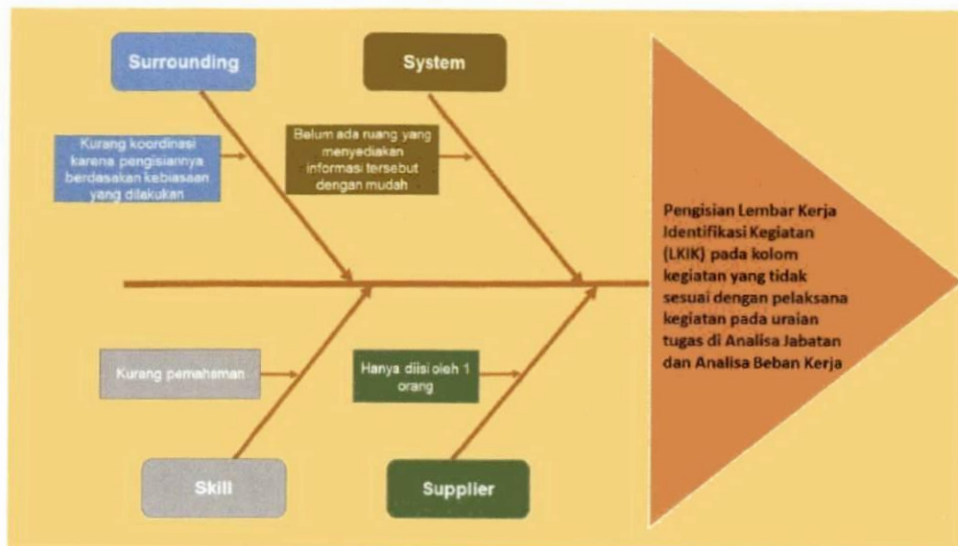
Surrounding

System

Kurang koordinasi karena pengisiannya berdasakan kebiasaan yang dilakukan

Belum ada ruang yang menyediakan informasi tersebut dengan mudah

Pengisian Lembar Kerja Identifikasi Kegiatan (LKIK) pada kolom kegiatan yang tidak sesuai dengan pelaksana kegiatan pada uraian tugas di Analisa Jabatan dan Analisa Beban Kerja

Kurang pemahaman

Hanya diisi oleh 1 orang

Skill

Supplier